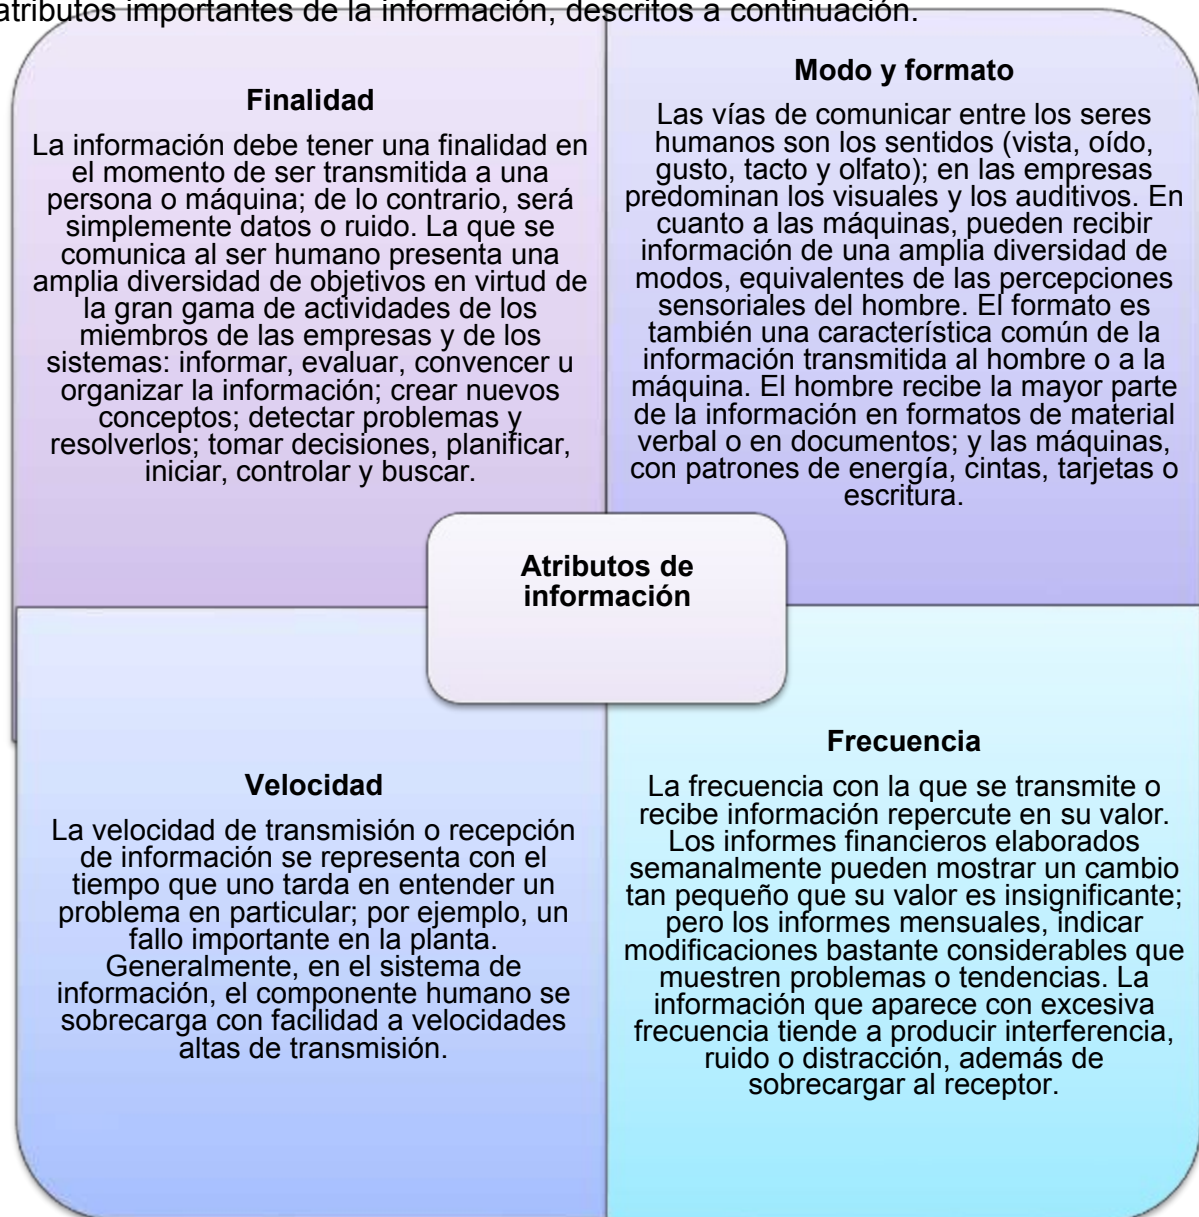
atributos importantes de la información, descritos a continuación.

Finalidad

La información debe tener una finalidad en el momento de ser transmitida a una persona o máquina; de lo contrario, será simplemente datos o ruido. La que se comunica al ser humano presenta una amplia diversidad de objetivos en virtud de la gran gama de actividades de los miembros de las empresas y de los sistemas: informar, evaluar, convencer u organizar la información; crear nuevos conceptos; detectar problemas y resolverlos; tomar decisiones, planificar, iniciar, controlar y buscar.

Modo y formato

Las vías de comunicar entre los seres humanos son los sentidos (vista, oído, gusto, tacto y olfato); en las empresas predominan los visuales y los auditivos. En cuanto a las máquinas, pueden recibir información de una amplia diversidad de modos, equivalentes de las percepciones sensoriales del hombre. El formato es también una característica común de la información transmitida al hombre o a la máquina. El hombre recibe la mayor parte de la información en formatos de material verbal o en documentos; y las máquinas, con patrones de energía, cintas, tarjetas o escritura.

Atributos de información

Velocidad

La velocidad de transmisión o recepción de información se representa con el tiempo que uno tarda en entender un problema en particular; por ejemplo, un fallo importante en la planta. Generalmente, en el sistema de información, el componente humano se sobrecarga con facilidad a velocidades altas de transmisión.

Frecuencia

La frecuencia con la que se transmite o recibe información repercute en su valor. Los informes financieros elaborados semanalmente pueden mostrar un cambio tan pequeño que su valor es insignificante; pero los informes mensuales, indicar modificaciones bastante considerables que muestren problemas o tendencias. La información que aparece con excesiva frecuencia tiende a producir interferencia, ruido o distracción, además de sobrecargar al receptor.